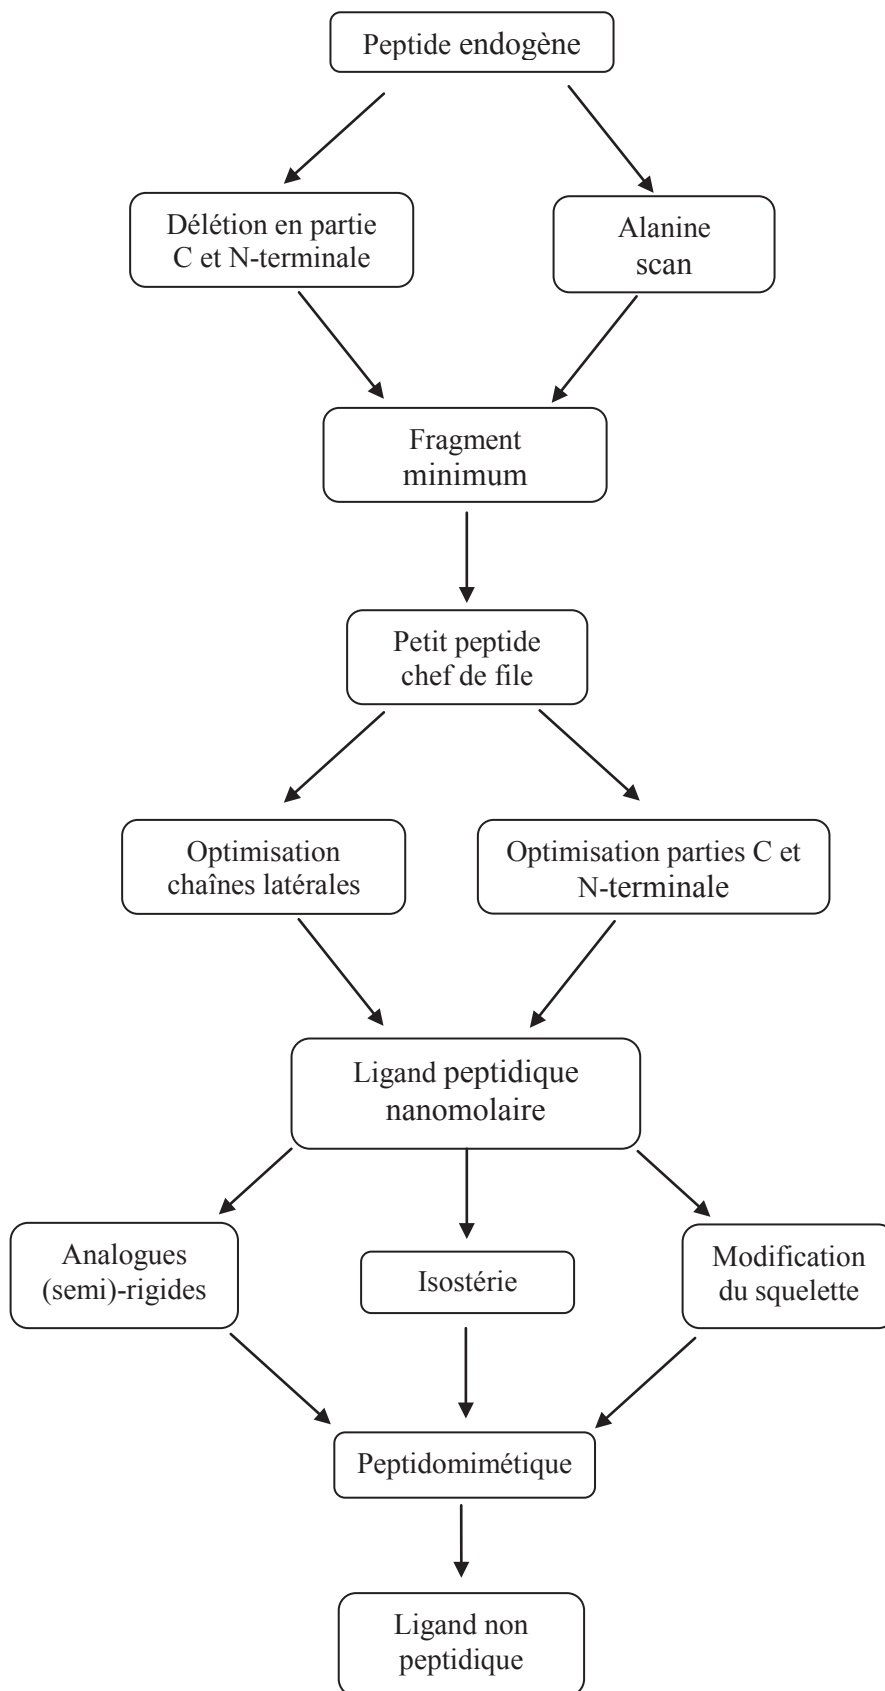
Peptide endogène

Délétion en partie C et N-terminale

Alanine scan

Fragment minimum

Petit peptide chef de file

Optimisation chaînes latérales

Optimisation parties C et N-terminale

Ligand peptidique nanomolaire

Analogues (semi)-rigides

Isostérie

Modification du squelette

Peptidomimétique

Ligand non peptidique